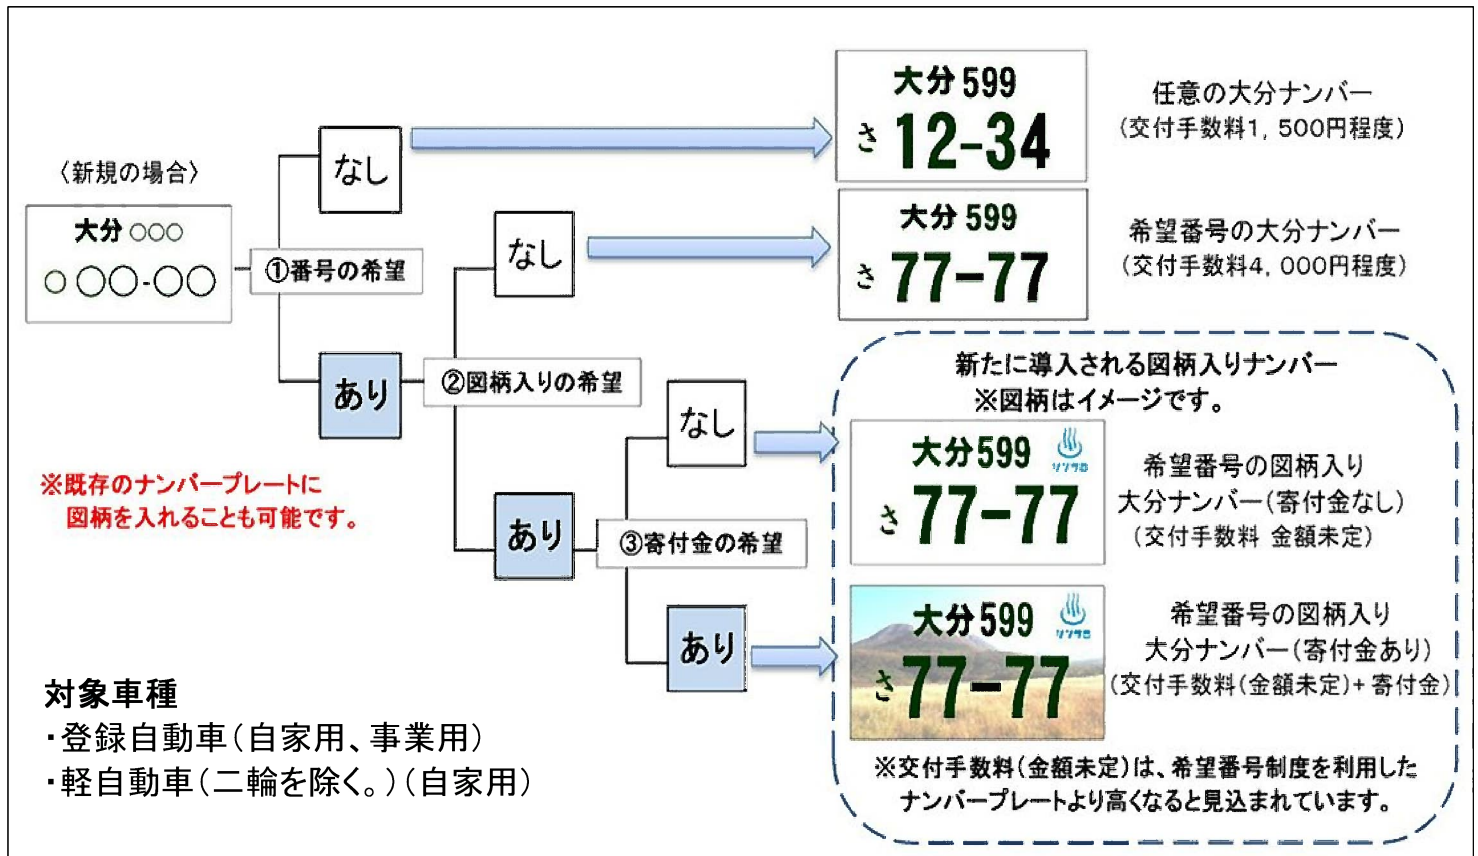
〈新規の場合〉

大分 ○○○
○ ○○-○○

①番号の希望

なし

大分 599
さ 12-34

任意の大分ナンバー
(交付手数料1，500円程度)

あり

②図柄入りの希望

なし

大分 599
さ 77-77

希望番号の大分ナンバー
(交付手数料4，000円程度)

新たに導入される図柄入りナンバー
※図柄はイメージです。

あり

③寄付金の希望

なし

大分599
さ 77-77

希望番号の図柄入り
大分ナンバー(寄付金なし)
(交付手数料 金額未定)

あり

大分599
さ 77-77

希望番号の図柄入り
大分ナンバー(寄付金あり)
(交付手数料(金額未定)+寄付金)

※交付手数料(金額未定)は、希望番号制度を利用したナンバープレートより高くなると見込まれています。

※既存のナンバープレートに図柄を入れることも可能です。

対象車種
・登録自動車(自家用、事業用)
・軽自動車(二輪を除く。)(自家用)